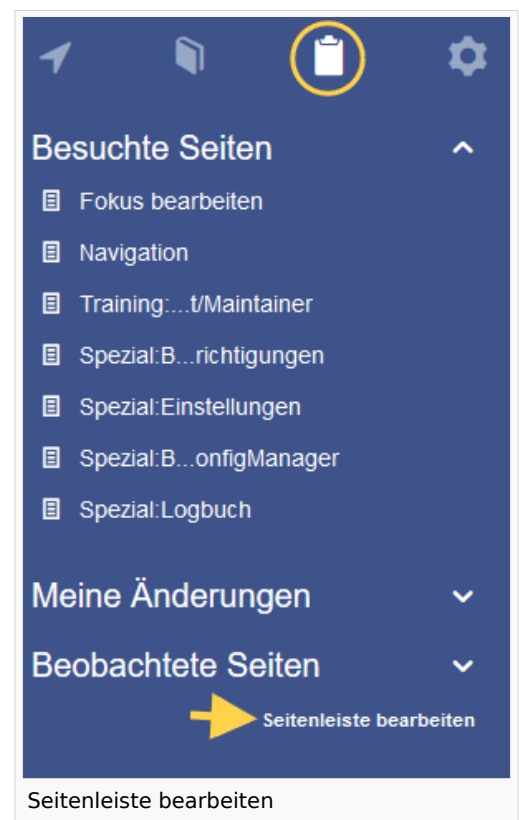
Besuchte Seiten

Fokus bearbeiten

Navigation

Training:...t/Maintainer

Spezial:B...richtigungen

Spezial:Einstellungen

Spezial:B...onfigManager

Spezial:Logbuch

Meine Änderungen

Beobachtete Seiten

Seitenleiste bearbeiten

Seitenleiste bearbeiten